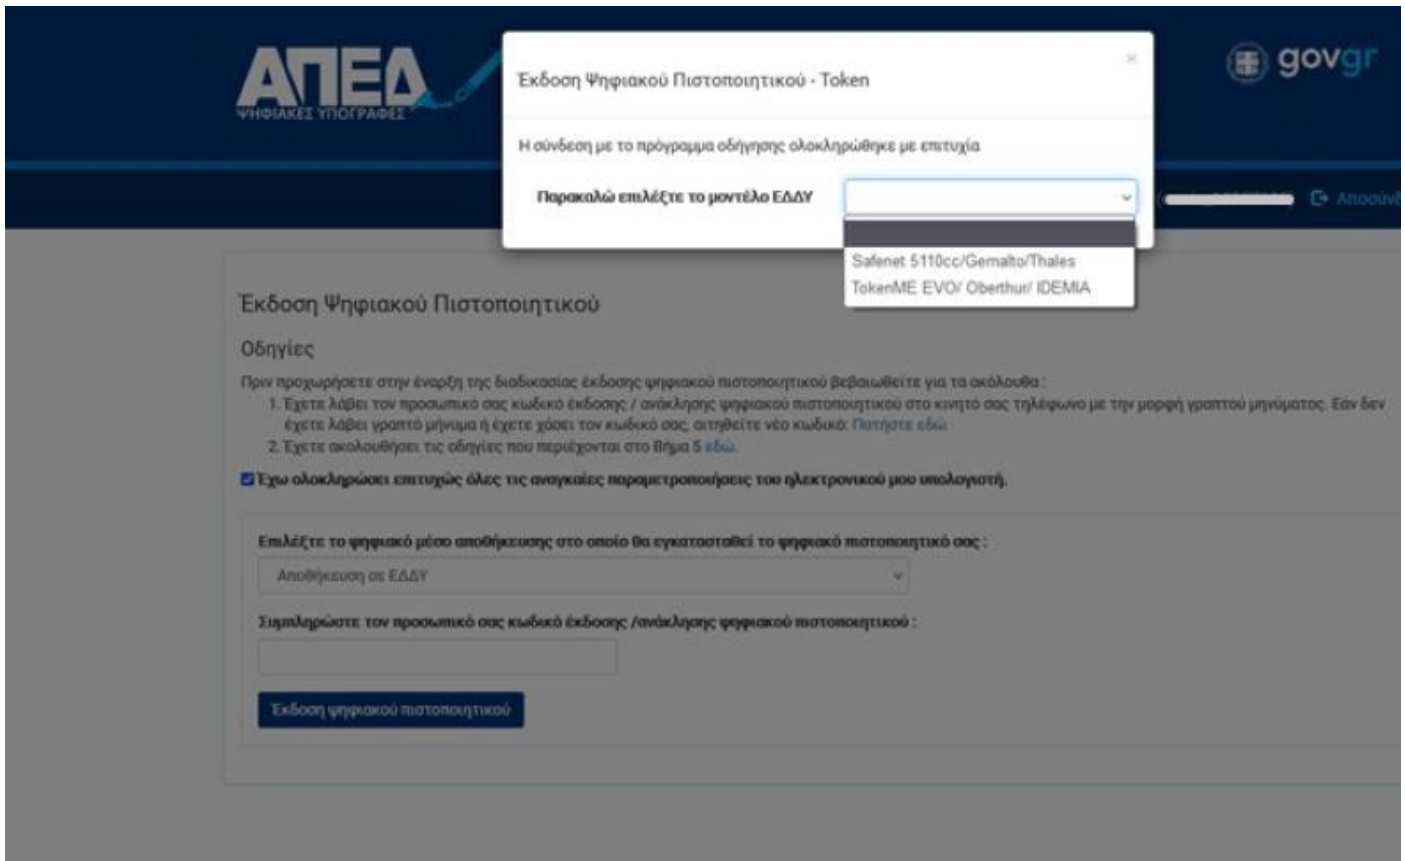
ΑΠΕΔ
ΨΗΦΙΑΚΕΣ ΥΠΟΓΡΑΦΕΣ

gov.gr

Έκδοση Ψηφιακού Πιστοποιητικού - Token

×

Η σύνδεση με το πρόγραμμα οδήγησης ολοκληρώθηκε με επιτυχία

Παρακαλώ επιλέξτε το μοντέλο ΕΛΔΥ

Safenet 5110cc/Gemalto/Thales
TokenME EVO/ Oberthur/ IDEMIA

Αποσύνδ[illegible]

Έκδοση Ψηφιακού Πιστοποιητικού

Οδηγίες

Πριν προχωρήσετε στην έναρξη της διαδικασίας έκδοσης ψηφιακού πιστοποιητικού βεβαιωθείτε για τα ακόλουθα :
1. Έχετε λάβει τον προσωπικό σας κωδικό έκδοσης / ανάκλησης ψηφιακού πιστοποιητικού στο κινητό σας τηλέφωνο με την μορφή γραπτού μηνύματος. Εάν δεν έχετε λάβει γραπτό μήνυμα ή έχετε χάσει τον κωδικό σας, αιτηθείτε νέο κωδικό: Πατήστε εδώ
2. Έχετε ακολουθήσει τις οδηγίες που περιέχονται στο Βήμα 5 εδώ.

Έχω ολοκληρώσει επιτυχώς όλες τις αναγκαίες παραμετροποιήσεις του ηλεκτρονικού μου υπολογιστή.

Επιλέξτε το ψηφιακό μέσο αποθήκευσης στο οποίο θα εγκατασταθεί το ψηφιακό πιστοποιητικό σας :

Αποθήκευση σε ΕΛΔΥ

Συμπληρώστε τον προσωπικό σας κωδικό έκδοσης /ανάκλησης ψηφιακού πιστοποιητικού :

Έκδοση ψηφιακού πιστοποιητικού